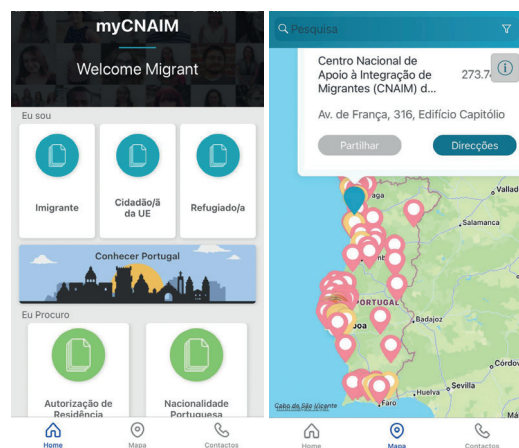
myCNAIM

Welcome Migrant

Eu sou

Imigrante

Cidadão/ã da UE

Refugiado/a

Conhecer Portugal

Eu Procuro

Autorização de Residência

Nacionalidade Portuguesa

Home

Mapa

Contactos

Pesquisa

Centro Nacional de Apoio à Integração de Migrantes (CNAIM) d...

273.7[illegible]

Av. de França, 316, Edifício Capitólio

Partilhar

Direcções

Vallad

Salamanca

PORTUGAL

Badajoz

Lisboa

Córdo

Sevilla

Cabo de São Vicente

Faro

Home

Mapa

Contactos